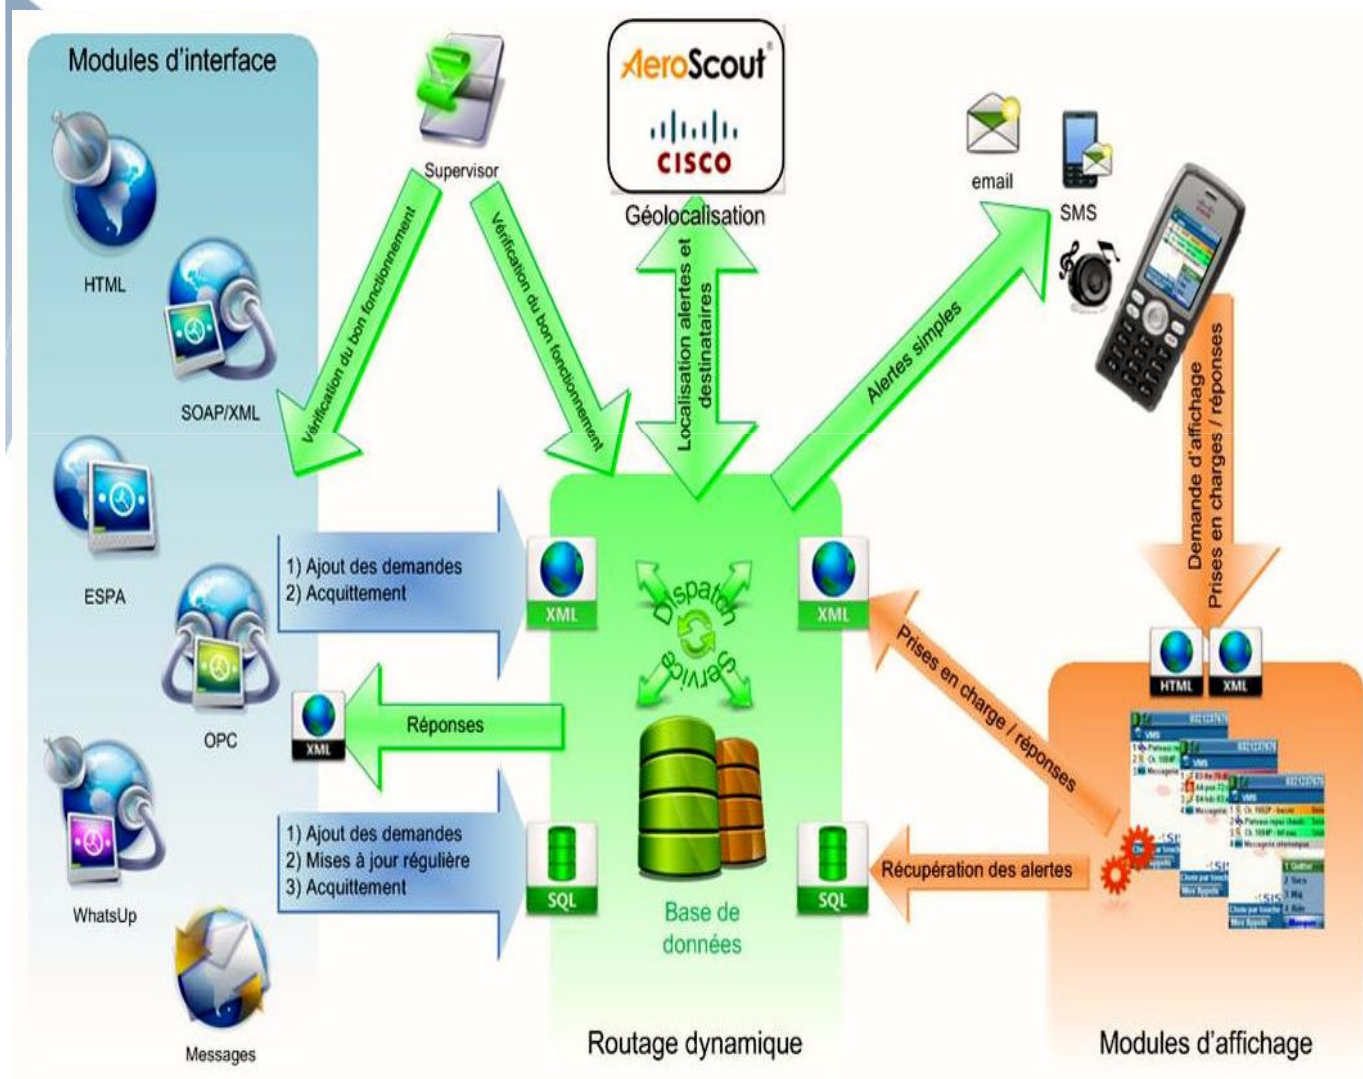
Modules d'interface

HTML

SOAP/XML

ESPA

OPC

WhatsUp

Messages

Supervisor

Vérification du bon fonctionnement

Vérification du bon fonctionnement

AeroScout

CISCO

Géolocalisation

Localisation alertes et destinataires

email

SMS

Alertes simples

Demande d'affichage
Prises en charges / réponses

1) Ajout des demandes
2) Acquittement

XML

Dispatch Service

XML

Réponses

XML

Prises en charge / réponses

HTML

XML

1) Ajout des demandes
2) Mises à jour régulière
3) Acquittement

SQL

Base de données

SQL

Récupération des alertes

Routage dynamique

Modules d'affichage